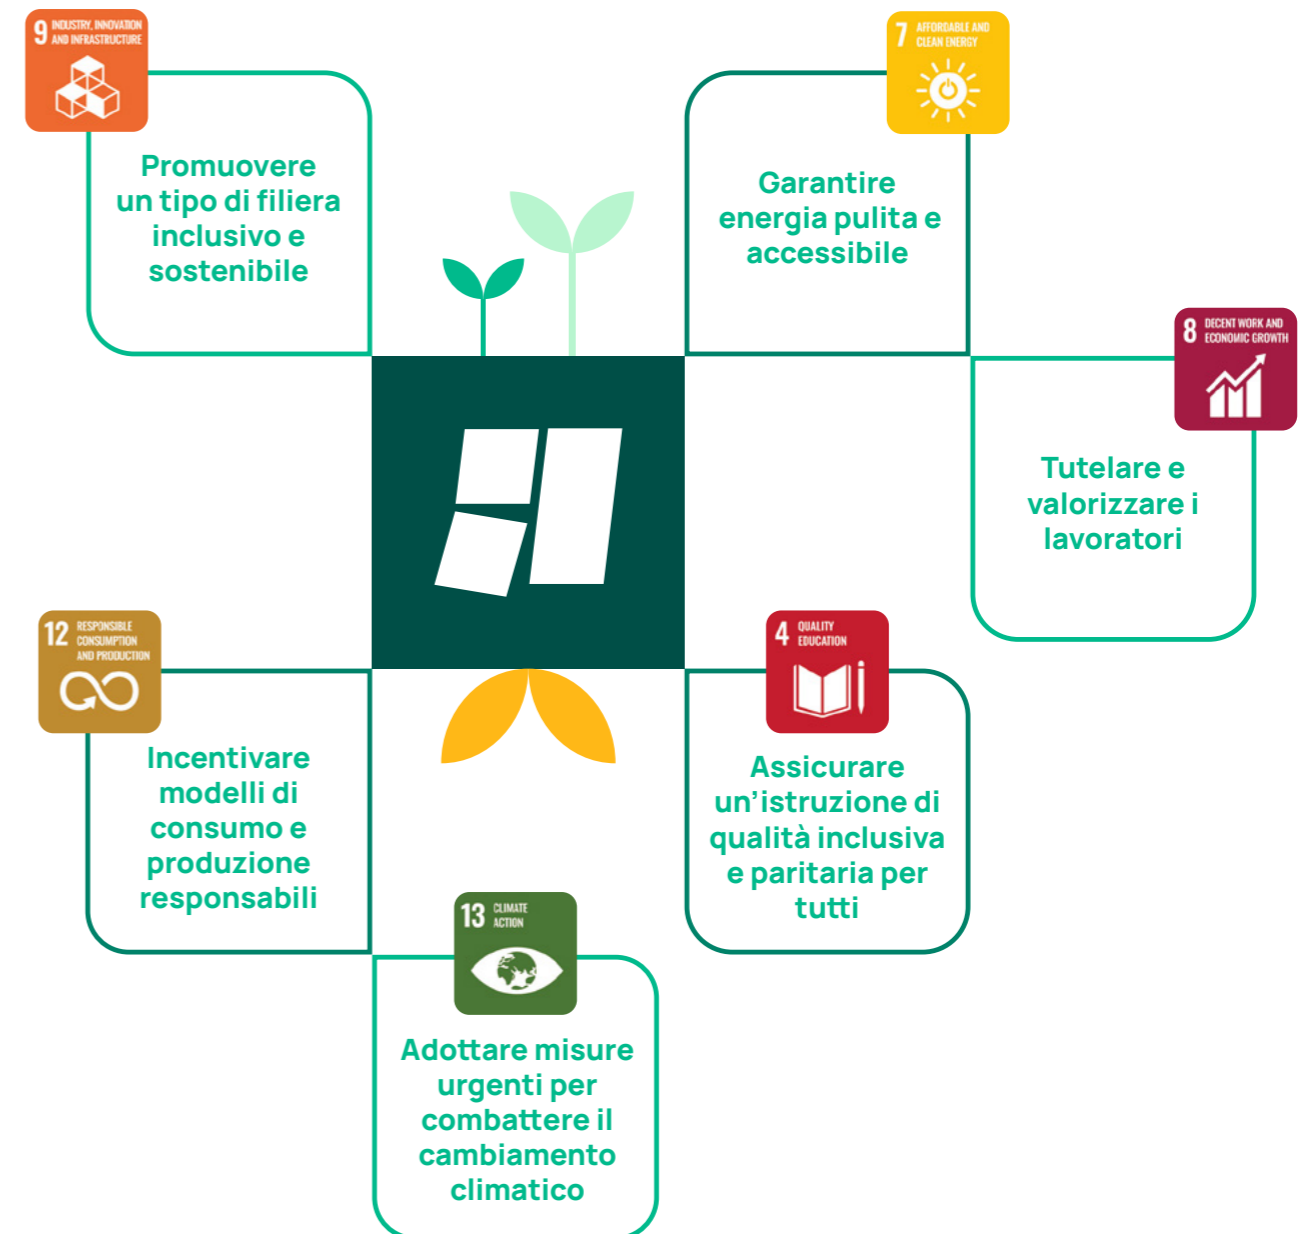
9 INDUSTRY, INNOVATION AND INFRASTRUCTURE

Promuovere un tipo di filiera inclusivo e sostenibile

7 AFFORDABLE AND CLEAN ENERGY

Garantire energia pulita e accessibile

8 DECENT WORK AND ECONOMIC GROWTH

Tutelare e valorizzare i lavoratori

12 RESPONSIBLE CONSUMPTION AND PRODUCTION

Incentivare modelli di consumo e produzione responsabili

4 QUALITY EDUCATION

Assicurare un'istruzione di qualità inclusiva e paritaria per tutti

13 CLIMATE ACTION

Adottare misure urgenti per combattere il cambiamento climatico